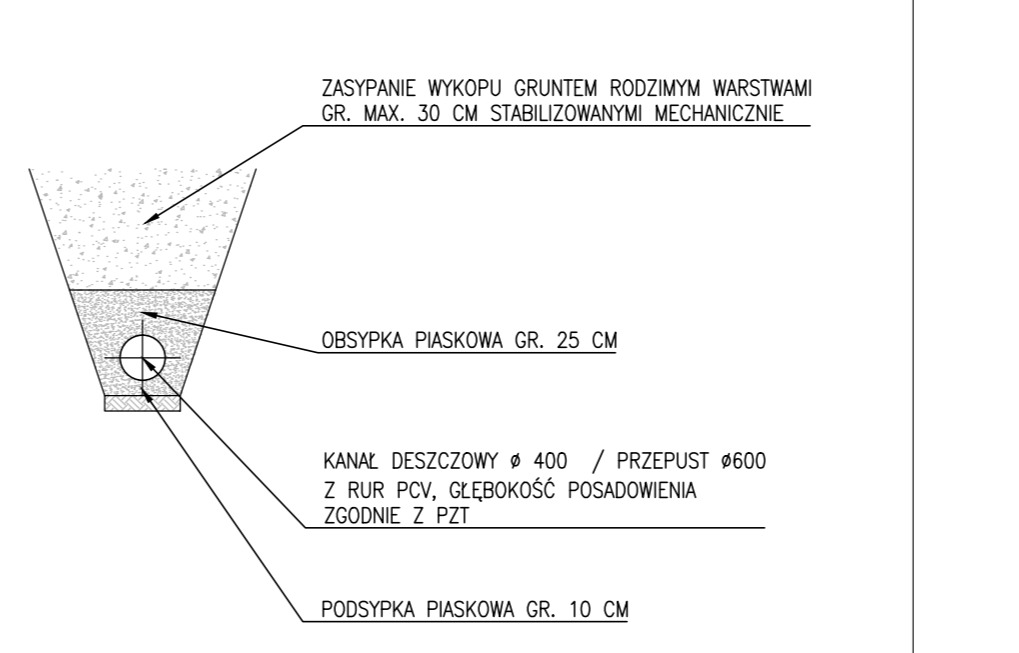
ZASYPANIE WYKOPU GRUNTEM RODZIMYM WARSTWAMI GR. MAX. 30 CM STABILIZOWANYMI MECHANICZNIE

OBSYPKA PIASKOWA GR. 25 CM

KANAŁ DESZCZOWY ø 400 / PRZEPUST ø600 Z RUR PCV, GŁĘBOKOŚĆ POSADOWIENIA ZGODNIE Z PZT

PODSYPKA PIASKOWA GR. 10 CM